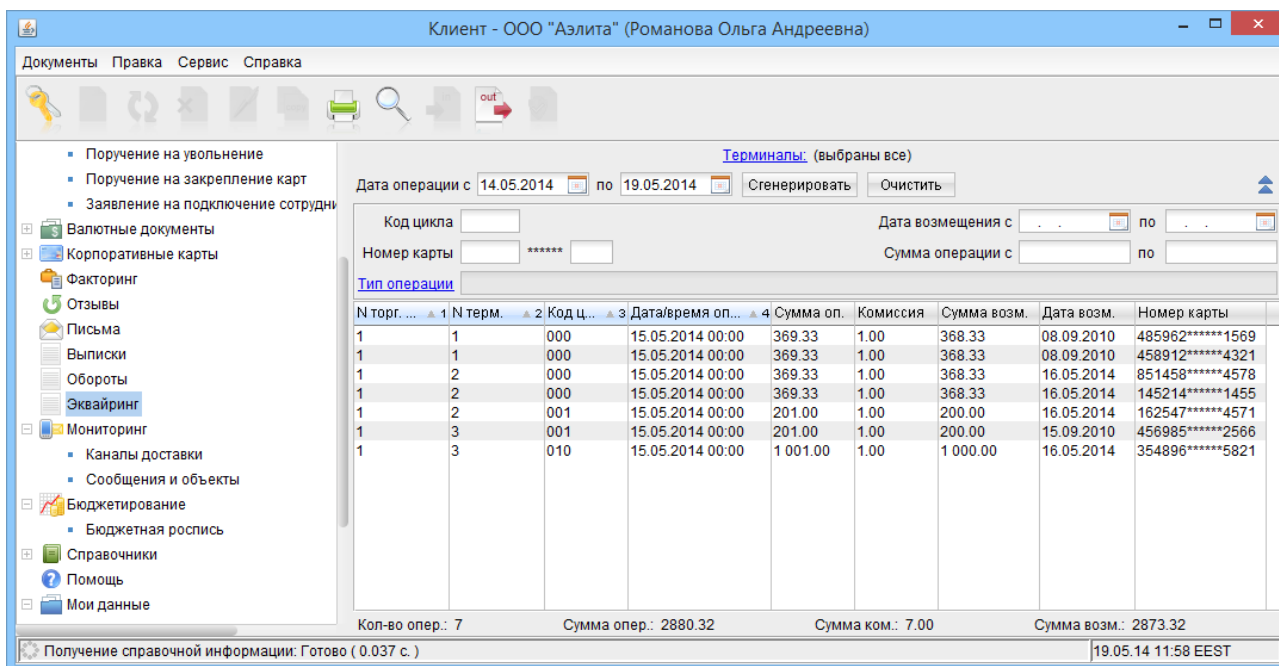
Клиент - ООО "Аэлита" (Романова Ольга Андреевна)

Документы Правка Сервис Справка

out

Поручение на увольнение
Поручение на закрепление карт
Заявление на подключение сотрудни
Валютные документы
Корпоративные карты
Факторинг
Отзывы
Письма
Выписки
Обороты
Эквайринг
Мониторинг
Каналы доставки
Сообщения и объекты
Бюджетирование
Бюджетная роспись
Справочники
Помощь
Мои данные

Терминалы: (выбраны все)

Дата операции с 14.05.2014 по 19.05.2014 Сгенерировать Очистить

Код цикла
Номер карты ******
Дата возмещения с . . по . .
Сумма операции с по
Тип операции

| N торг. ... 1 | N терм. 2 | Код ц... 3 | Дата/время оп... 4 | Сумма оп. | Комиссия | Сумма возм. | Дата возм. | Номер карты |
|---|---|---|---|---|---|---|---|---|
| 1 | 1 | 000 | 15.05.2014 00:00 | 369.33 | 1.00 | 368.33 | 08.09.2010 | 485962******1569 |
| 1 | 1 | 000 | 15.05.2014 00:00 | 369.33 | 1.00 | 368.33 | 08.09.2010 | 458912******4321 |
| 1 | 2 | 000 | 15.05.2014 00:00 | 369.33 | 1.00 | 368.33 | 16.05.2014 | 851458******4578 |
| 1 | 2 | 000 | 15.05.2014 00:00 | 369.33 | 1.00 | 368.33 | 16.05.2014 | 145214******1455 |
| 1 | 2 | 001 | 15.05.2014 00:00 | 201.00 | 1.00 | 200.00 | 16.05.2014 | 162547******4571 |
| 1 | 3 | 001 | 15.05.2014 00:00 | 201.00 | 1.00 | 200.00 | 15.09.2010 | 456985******2566 |
| 1 | 3 | 010 | 15.05.2014 00:00 | 1 001.00 | 1.00 | 1 000.00 | 16.05.2014 | 354896******5821 |

Кол-во опер.: 7 Сумма опер.: 2880.32 Сумма ком.: 7.00 Сумма возм.: 2873.32

Получение справочной информации: Готово ( 0.037 с. )
19.05.14 11:58 EEST